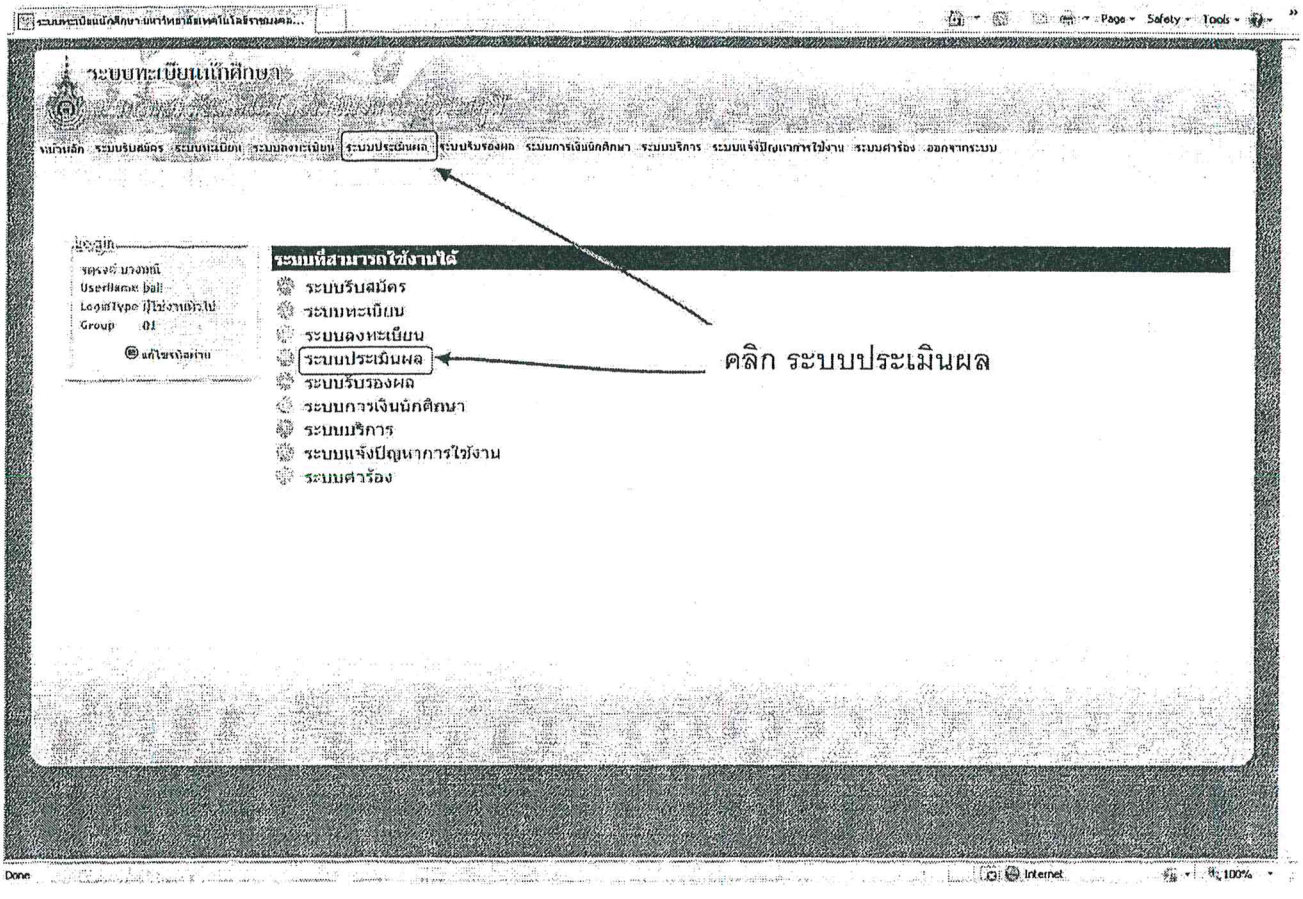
ระบบทะเบียนนักศึกษา มหาวิทยาลัยเทคโนโลยีราชมงคล...

Page ▾ Safety ▾ Tools ▾

ระบบทะเบียนนักศึกษา

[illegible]

หน้าหลัก ระบบรับสมัคร ระบบทะเบียน ระบบลงทะเบียน ระบบประเมินผล ระบบรับรองผล ระบบการเงินนักศึกษา ระบบบริการ ระบบแจ้งปัญหาการใช้งาน ระบบคำร้อง ออกจากระบบ

Login
จงรงค์ บางพลี
UserName bal
LoginType ผู้ใช้งานทั่วไป
Group 01
แก้ไขรหัสผ่าน

ระบบที่สามารถใช้งานได้
ระบบรับสมัคร
ระบบทะเบียน
ระบบลงทะเบียน
ระบบประเมินผล
ระบบรับรองผล
ระบบการเงินนักศึกษา
ระบบบริการ
ระบบแจ้งปัญหาการใช้งาน
ระบบคำร้อง

คลิก ระบบประเมินผล

Done

Internet

100%